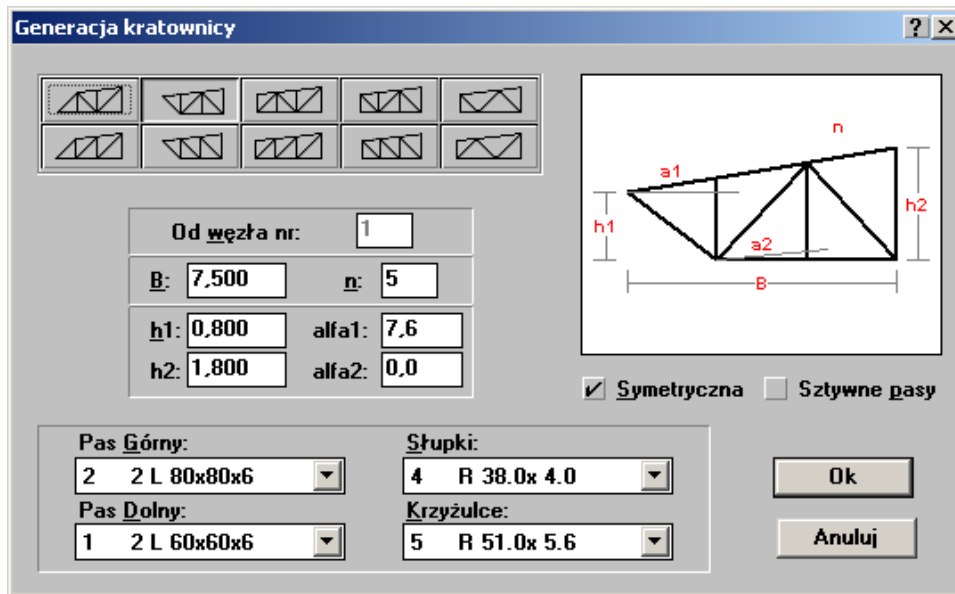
Generacja kratownicy

?

Od węzła nr: 1

B: 7,500

n: 5

h1: 0,800

alfa1: 7,6

h2: 1,800

alfa2: 0,0

n

a1

h1

h2

a2

B

Symetryczna

Sztywne pasy

Pas Górny:

2 2 L 80x80x6

Pas Dolny:

1 2 L 60x60x6

Słupki:

4 R 38.0x 4.0

Krzyżulce:

5 R 51.0x 5.6

Ok

Anuluj